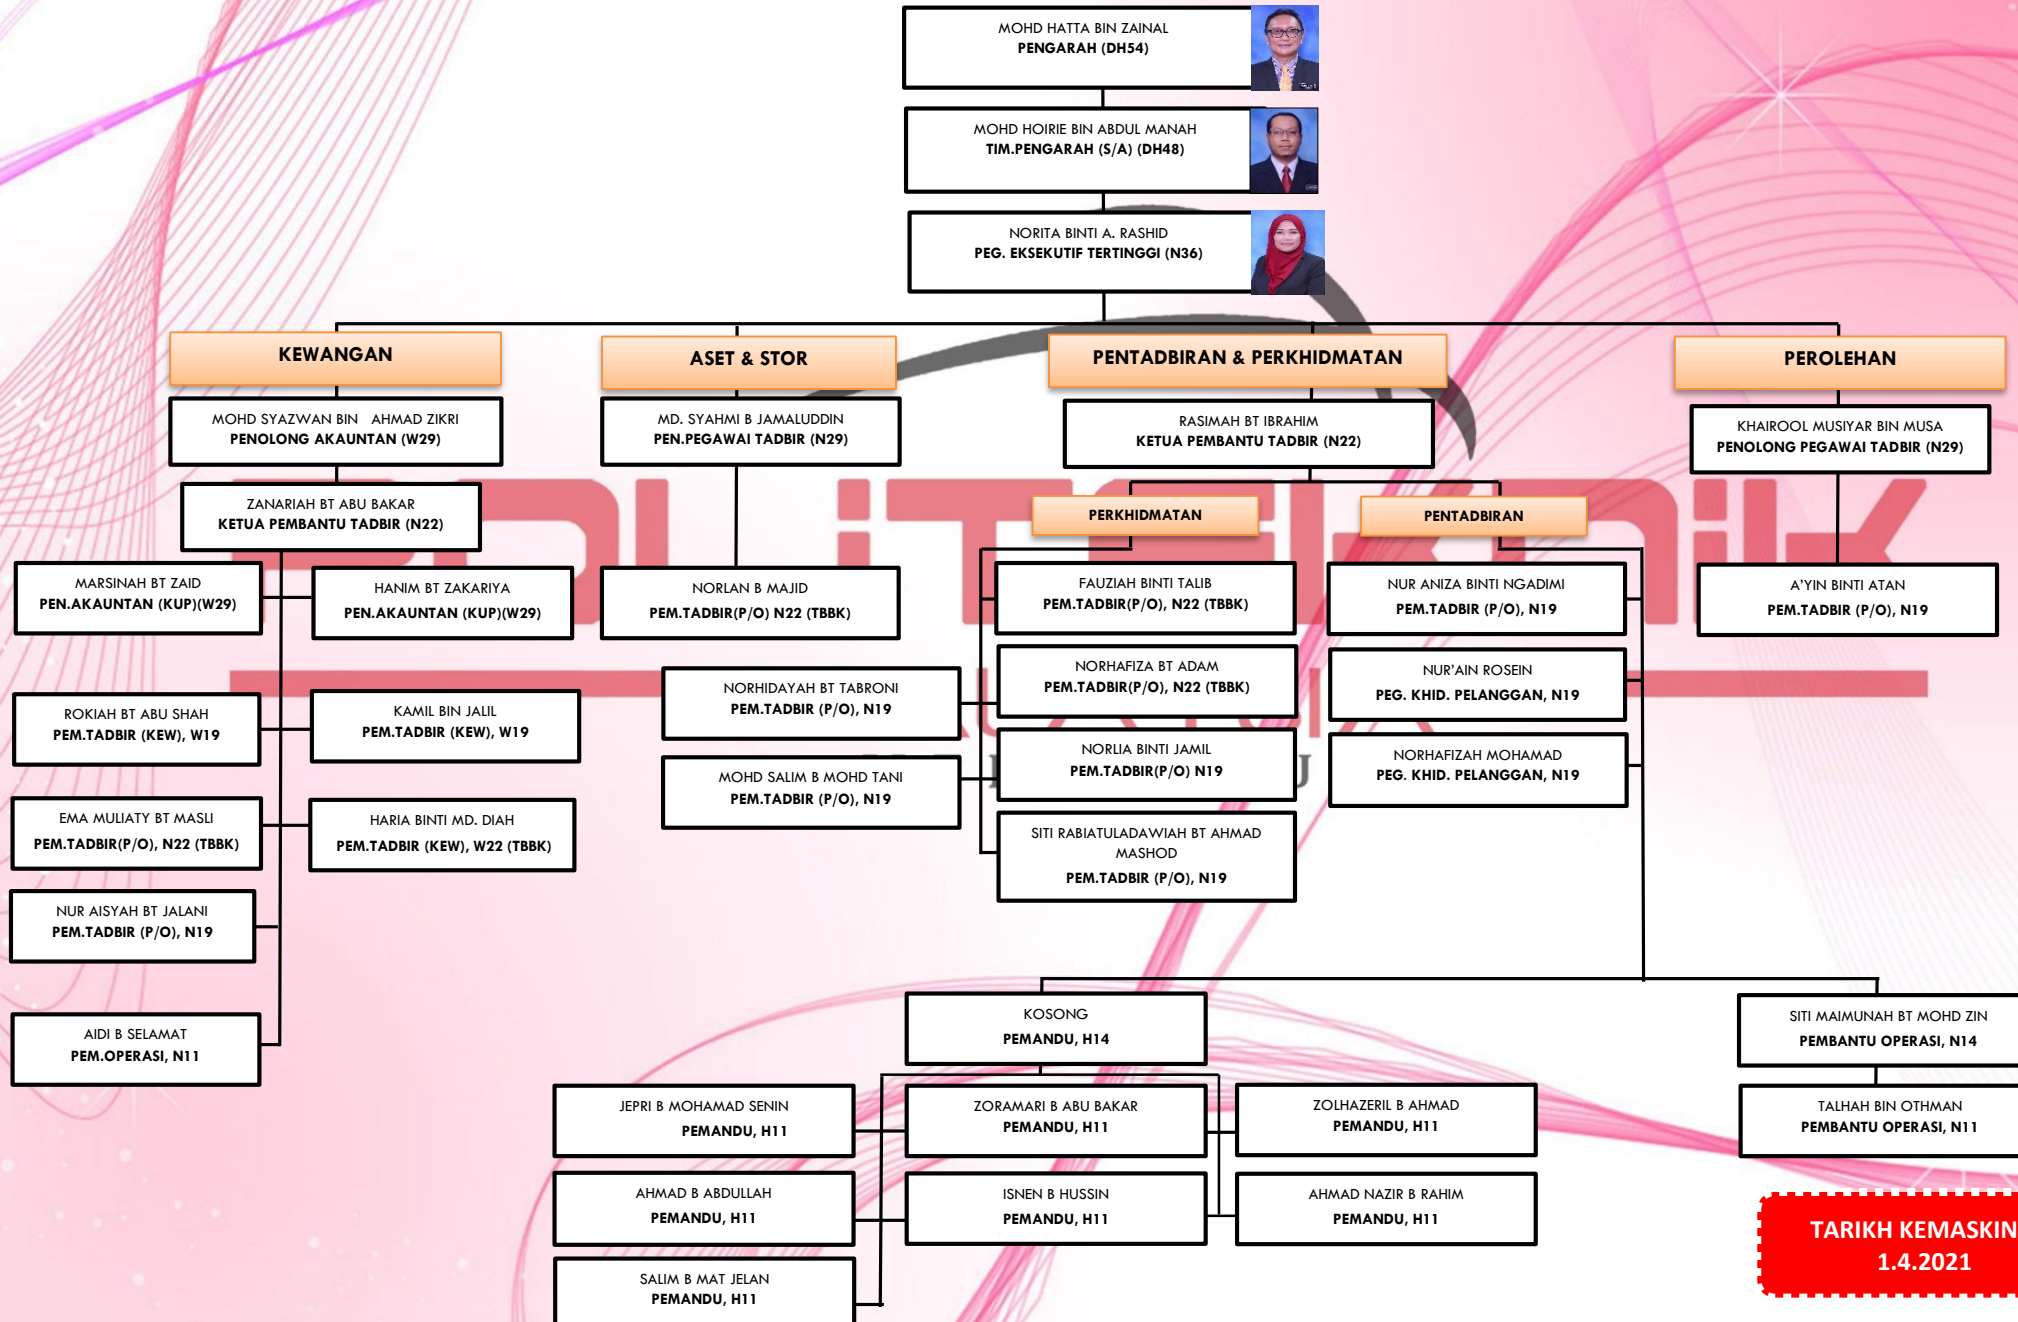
MOHD HATTA BIN ZAINAL
PENGARAH (DH54)

MOHD HOIRIE BIN ABDUL MANAH
TIM.PENGARAH (S/A) (DH48)

NORITA BINTI A. RASHID
PEG. EKSEKUTIF TERTINGGI (N36)

KEWANGAN

ASET & STOR

PENTADBIRAN & PERKHIDMATAN

PEROLEHAN

MOHD SYAZWAN BIN AHMAD ZIKRI
PENOLONG AKAUNTAN (W29)

MD. SYAHMI B JAMALUDDIN
PEN.PEGAWAI TADBIR (N29)

RASIMAH BT IBRAHIM
KETUA PEMBANTU TADBIR (N22)

KHAIROOL MUSIYAR BIN MUSA
PENOLONG PEGAWAI TADBIR (N29)

ZANARIAH BT ABU BAKAR
KETUA PEMBANTU TADBIR (N22)

PERKHIDMATAN

PENTADBIRAN

MARSINAH BT ZAID
PEN.AKAUNTAN (KUP)(W29)

HANIM BT ZAKARIYA
PEN.AKAUNTAN (KUP)(W29)

NORLAN B MAJID
PEM.TADBIR(P/O) N22 (TBBK)

FAUZIAH BINTI TALIB
PEM.TADBIR(P/O), N22 (TBBK)

NUR ANIZA BINTI NGADIMI
PEM.TADBIR (P/O), N19

A'YIN BINTI ATAN
PEM.TADBIR (P/O), N19

NORHAFIZA BT ADAM
PEM.TADBIR(P/O), N22 (TBBK)

NUR'AIN ROSEIN
PEG. KHID. PELANGGAN, N19

NORHIDAYAH BT TABRONI
PEM.TADBIR (P/O), N19

ROKIAH BT ABU SHAH
PEM.TADBIR (KEW), W19

KAMIL BIN JALIL
PEM.TADBIR (KEW), W19

NORLIA BINTI JAMIL
PEM.TADBIR(P/O) N19

NORHAFIZAH MOHAMAD
PEG. KHID. PELANGGAN, N19

MOHD SALIM B MOHD TANI
PEM.TADBIR (P/O), N19

EMA MULIATY BT MASLI
PEM.TADBIR(P/O), N22 (TBBK)

HARIA BINTI MD. DIAH
PEM.TADBIR (KEW), W22 (TBBK)

SITI RABIATULADAWIAH BT AHMAD MASHOD
PEM.TADBIR (P/O), N19

NUR AISYAH BT JALANI
PEM.TADBIR (P/O), N19

AIDI B SELAMAT
PEM.OPERASI, N11

KOSONG
PEMANDU, H14

SITI MAIMUNAH BT MOHD ZIN
PEMBANTU OPERASI, N14

JEPRI B MOHAMAD SENIN
PEMANDU, H11

ZORAMARI B ABU BAKAR
PEMANDU, H11

ZOLHAZERIL B AHMAD
PEMANDU, H11

TALHAH BIN OTHMAN
PEMBANTU OPERASI, N11

AHMAD B ABDULLAH
PEMANDU, H11

ISNEN B HUSSIN
PEMANDU, H11

AHMAD NAZIR B RAHIM
PEMANDU, H11

SALIM B MAT JELAN
PEMANDU, H11

TARIKH KEMASKIN
1.4.2021